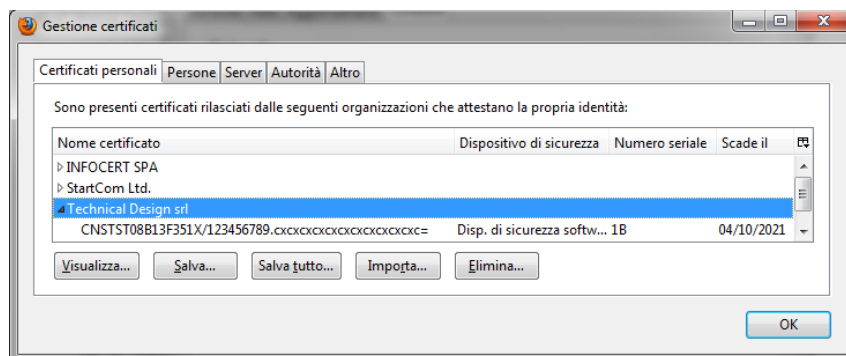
Gestione certificati

Certificati personali | Persone | Server | Autorità | Altro

Sono presenti certificati rilasciati dalle seguenti organizzazioni che attestano la propria identità:

| Nome certificato | Dispositivo di sicurezza | Numero seriale | Scade il |
|---|---|---|---|
| INFOCERT SPA | | | |
| StartCom Ltd. | | | |
| Technical Design srl | | | |
| CNSTST08B13F351X/123456789.cxcxcxcxcxcxcxcxcxcxc= | Disp. di sicurezza softw... | 1B | 04/10/2021 |

Visualizza... Salva... Salva tutto... Importa... Elimina...

OK